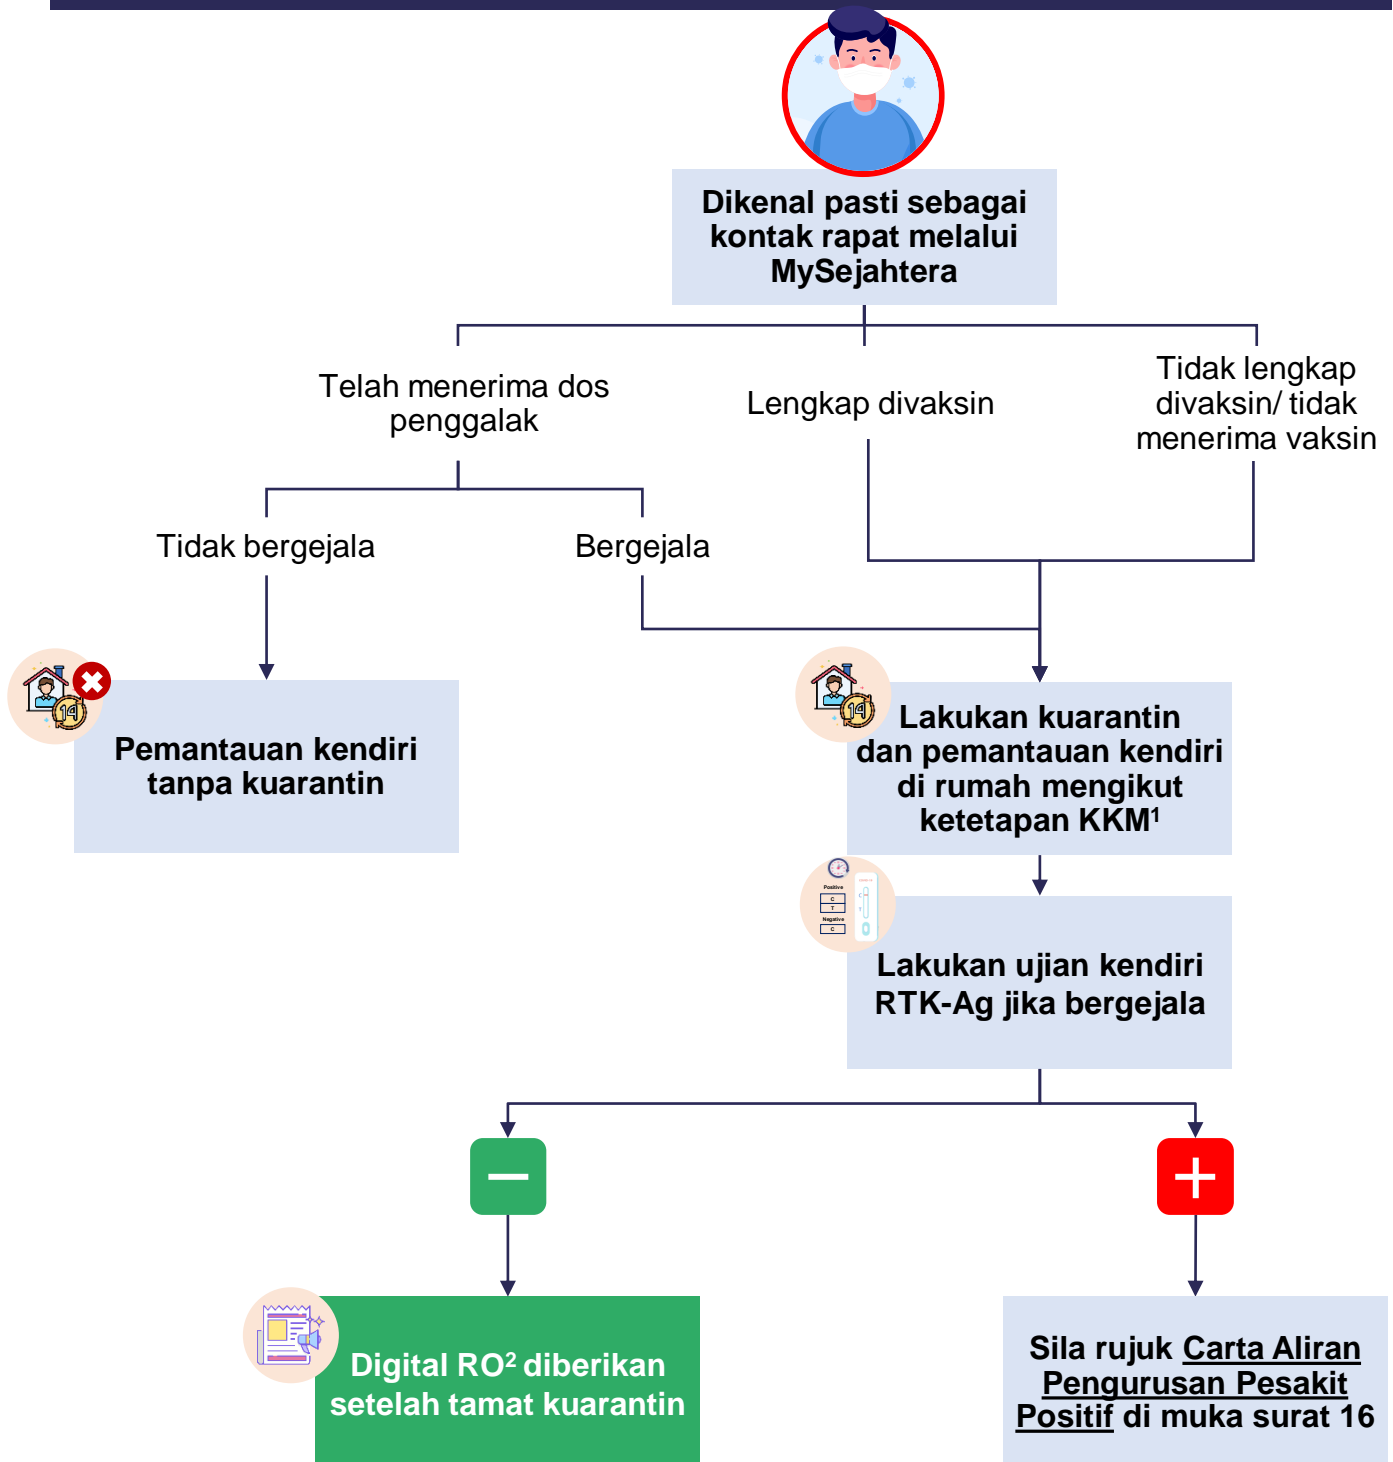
Dikenal pasti sebagai kontak rapat melalui MySejahtera

Telah menerima dos penggalak

Lengkap divaksin

Tidak lengkap divaksin/ tidak menerima vaksin

Tidak bergejala

Bergejala

14

Pemantauan kendiri tanpa kuarantin

14

Lakukan kuarantin dan pemantauan kendiri di rumah mengikut ketetapan KKM$^1$

Positive
C
T
Negative
C

Lakukan ujian kendiri RTK-Ag jika bergejala

–

+

Digital RO$^2$ diberikan setelah tamat kuarantin

Sila rujuk Carta Aliran Pengurusan Pesakit Positif di muka surat 16